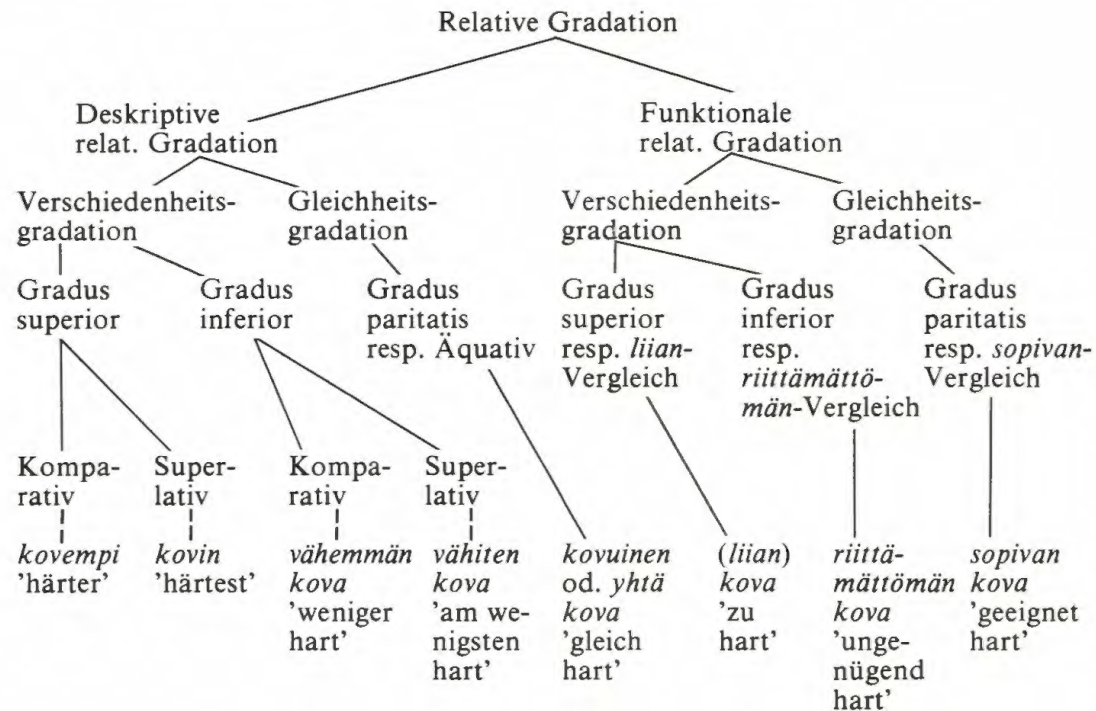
Relative Gradation

Deskriptive relat. Gradation

Funktionale relat. Gradation

Verschiedenheitsgradation

Gleichheitsgradation

Verschiedenheitsgradation

Gleichheitsgradation

Gradus superior

Gradus inferior

Gradus paritatis resp. Äquativ

Gradus superior resp. *liian*-Vergleich

Gradus inferior resp. *riittämättömän*-Vergleich

Gradus paritatis resp. *sopivan*-Vergleich

Komparativ

Superlativ

Komparativ

Superlativ

*kovempi* 'härter'

*kovin* 'härtest'

*vähemmän kova* 'weniger hart'

*vähiten kova* 'am wenigsten hart'

*kovuinen* od. *yhtä kova* 'gleich hart'

(*liian*) *kova* 'zu hart'

*riittämättömän kova* 'ungenügend hart'

*sopivan kova* 'geeignet hart'